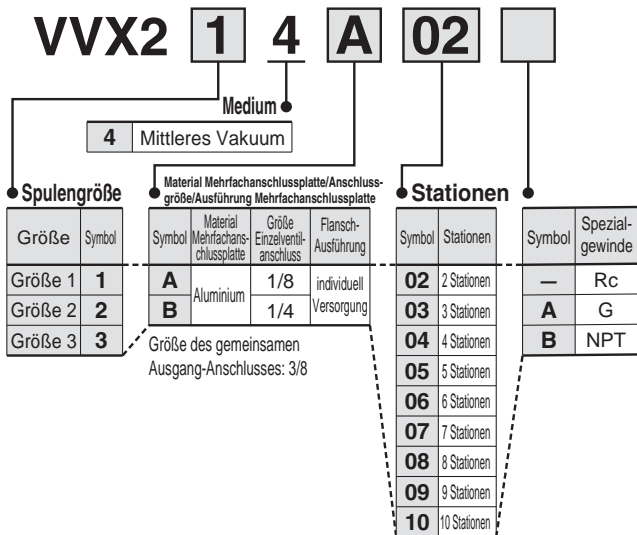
VVX2 1 4 A 02

Medium

| 4 | Mittleres Vakuum |
|---|---|

Spulengröße

| Größe | Symbol |
|---|---|
| Größe 1 | 1 |
| Größe 2 | 2 |
| Größe 3 | 3 |

Material Mehrfachanschlussplatte/Anschlussgröße/Ausführung Mehrfachanschlussplatte

| Symbol | Material Mehrfachanschlussplatte | Größe Einzelventilanschluss | Flansch-Ausführung |
|---|---|---|---|
| A | Aluminium | 1/8 | individuell Versorgung |
| B | | 1/4 | |

Größe des gemeinsamen Ausgang-Anschlusses: 3/8

Stationen

| Symbol | Stationen |
|---|---|
| 02 | 2 Stationen |
| 03 | 3 Stationen |
| 04 | 4 Stationen |
| 05 | 5 Stationen |
| 06 | 6 Stationen |
| 07 | 7 Stationen |
| 08 | 8 Stationen |
| 09 | 9 Stationen |
| 10 | 10 Stationen |

| Symbol | Spezialgewinde |
|---|---|
| — | Rc |
| A | G |
| B | NPT |